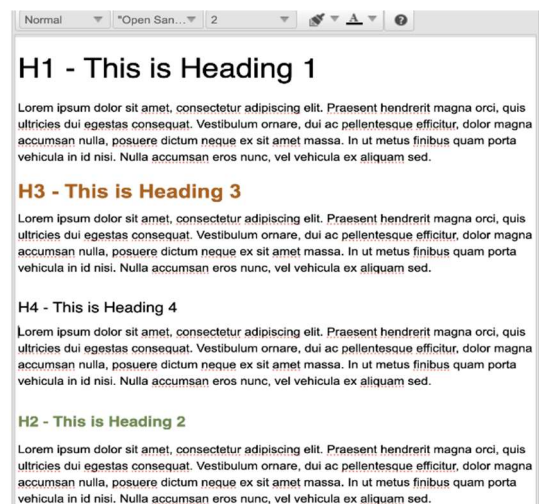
Normal "Open San... 2 A ?

H1 - This is Heading 1

Lorem ipsum dolor sit amet, consectetur adipiscing elit. Praesent hendrerit magna orci, quis ultricies dui egestas consequat. Vestibulum ornare, dui ac pellentesque efficitur, dolor magna accumsan nulla, posuere dictum neque ex sit amet massa. In ut metus finibus quam porta vehicula in id nisi. Nulla accumsan eros nunc, vel vehicula ex aliquam sed.

H3 - This is Heading 3

Lorem ipsum dolor sit amet, consectetur adipiscing elit. Praesent hendrerit magna orci, quis ultricies dui egestas consequat. Vestibulum ornare, dui ac pellentesque efficitur, dolor magna accumsan nulla, posuere dictum neque ex sit amet massa. In ut metus finibus quam porta vehicula in id nisi. Nulla accumsan eros nunc, vel vehicula ex aliquam sed.

H4 - This is Heading 4

Lorem ipsum dolor sit amet, consectetur adipiscing elit. Praesent hendrerit magna orci, quis ultricies dui egestas consequat. Vestibulum ornare, dui ac pellentesque efficitur, dolor magna accumsan nulla, posuere dictum neque ex sit amet massa. In ut metus finibus quam porta vehicula in id nisi. Nulla accumsan eros nunc, vel vehicula ex aliquam sed.

H2 - This is Heading 2

Lorem ipsum dolor sit amet, consectetur adipiscing elit. Praesent hendrerit magna orci, quis ultricies dui egestas consequat. Vestibulum ornare, dui ac pellentesque efficitur, dolor magna accumsan nulla, posuere dictum neque ex sit amet massa. In ut metus finibus quam porta vehicula in id nisi. Nulla accumsan eros nunc, vel vehicula ex aliquam sed.